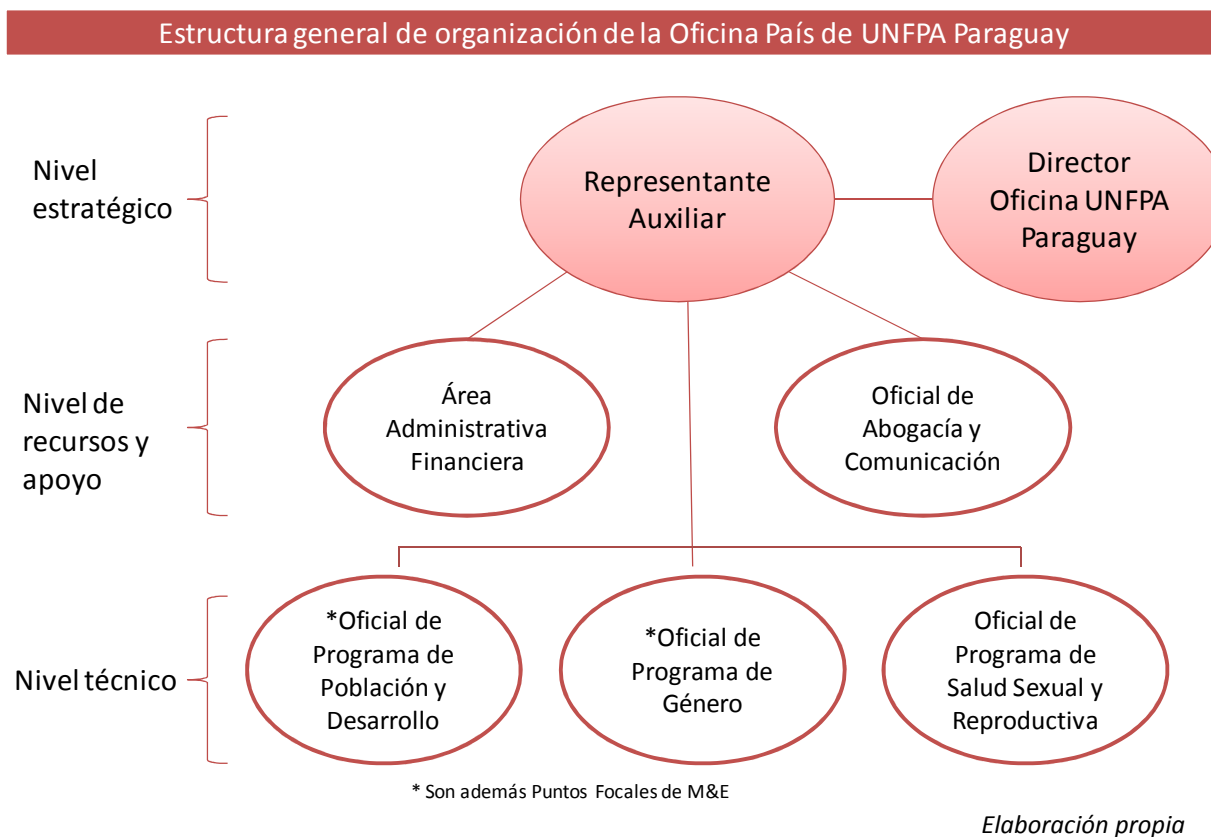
Estructura general de organización de la Oficina País de UNFPA Paraguay

Nivel estratégico

Representante Auxiliar

Director Oficina UNFPA Paraguay

Nivel de recursos y apoyo

Área Administrativa Financiera

Oficial de Abogacía y Comunicación

Nivel técnico

*Oficial de Programa de Población y Desarrollo

*Oficial de Programa de Género

Oficial de Programa de Salud Sexual y Reproductiva

* Son además Puntos Focales de M&E

Elaboración propia